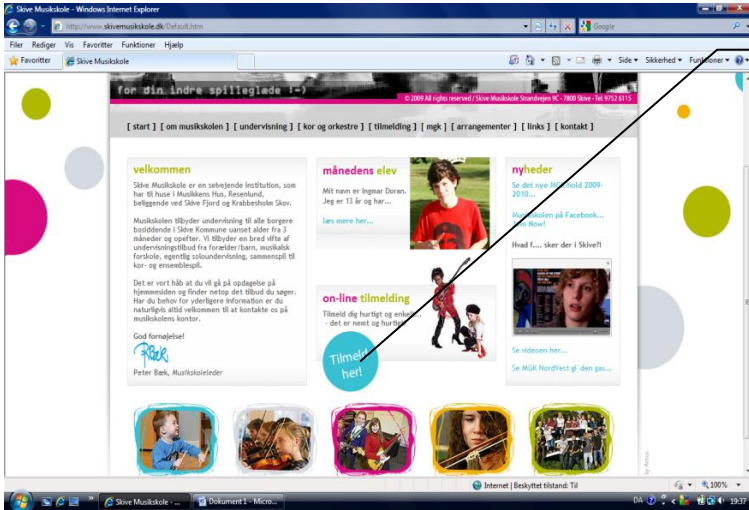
Skive Musikskole - Windows Internet Explorer

http://www.skivemusikskole.dk/Default.htm

Google

Filer Rediger Vis Favoritter Funktioner Hjælp

Favoritter Skive Musikskole

Side ▾ Sikkerhed ▾ Funktioner ▾

for din indre spilleglæde :-)

© 2009 All rights reserved / Skive Musikskole Strandvejen 9C - 7800 Skive - Tel 9752 6115

[ start ] [ om musikskolen ] [ undervisning ] [ kor og orkestre ] [ tilmelding ] [ mgk ] [ arrangementer ] [ links ] [ kontakt ]

velkommen

Skive Musikskole er en selvejende institution, som har til huse i Musikkens Hus, Resenlund, beliggende ved Skive Fjord og Krabbesholm Skov.

Musikskolen tilbyder undervisning til alle borgere bosiddende i Skive Kommune uanset alder fra 3 måneder og opefter. Vi tilbyder en bred vifte af undervisningstilbud fra forælder/barn, musikalsk forskole, egentlig soloundervisning, sammenspil til kor- og ensemblespil.

Det er vort håb at du vil gå på opdagelse på hjemmesiden og finder netop det tilbud du søger. Har du behov for yderligere information er du naturligvis altid velkommen til at kontakte os på musikskolens kontor.

God fornøjelse!

Peter Bæk, Musikskoleleder

månedens elev

Mit navn er Ingmar Doran. Jeg er 13 år og har...

læs mere her...

on-line tilmelding

Tilmeld dig hurtigt og enkelt - det er nemt og hurtigt

Tilmeld her!

nyheder

Se det nye MGK-hold 2009-2010...

Musikskolen på Facebook... Join Now!

Hvad f.... sker der i Skive?!

Se videoen her...

Se MGK NordVest gi´den gas...

Internet | Beskyttet tilstand: Til

100%

Skive Musikskole - ...

Dokument 1 - Micro...

DA

19:37